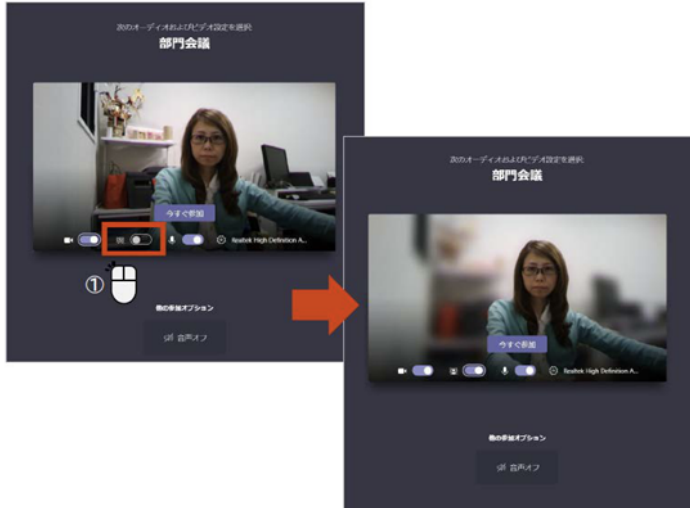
次のオーディオおよびビデオ設定を選択
部門会議

今すぐ参加

Realtek High Definition A...

①

他の参加オプション

音声オフ

次のオーディオおよびビデオ設定を選択
部門会議

今すぐ参加

Realtek High Definition A...

他の参加オプション

音声オフ